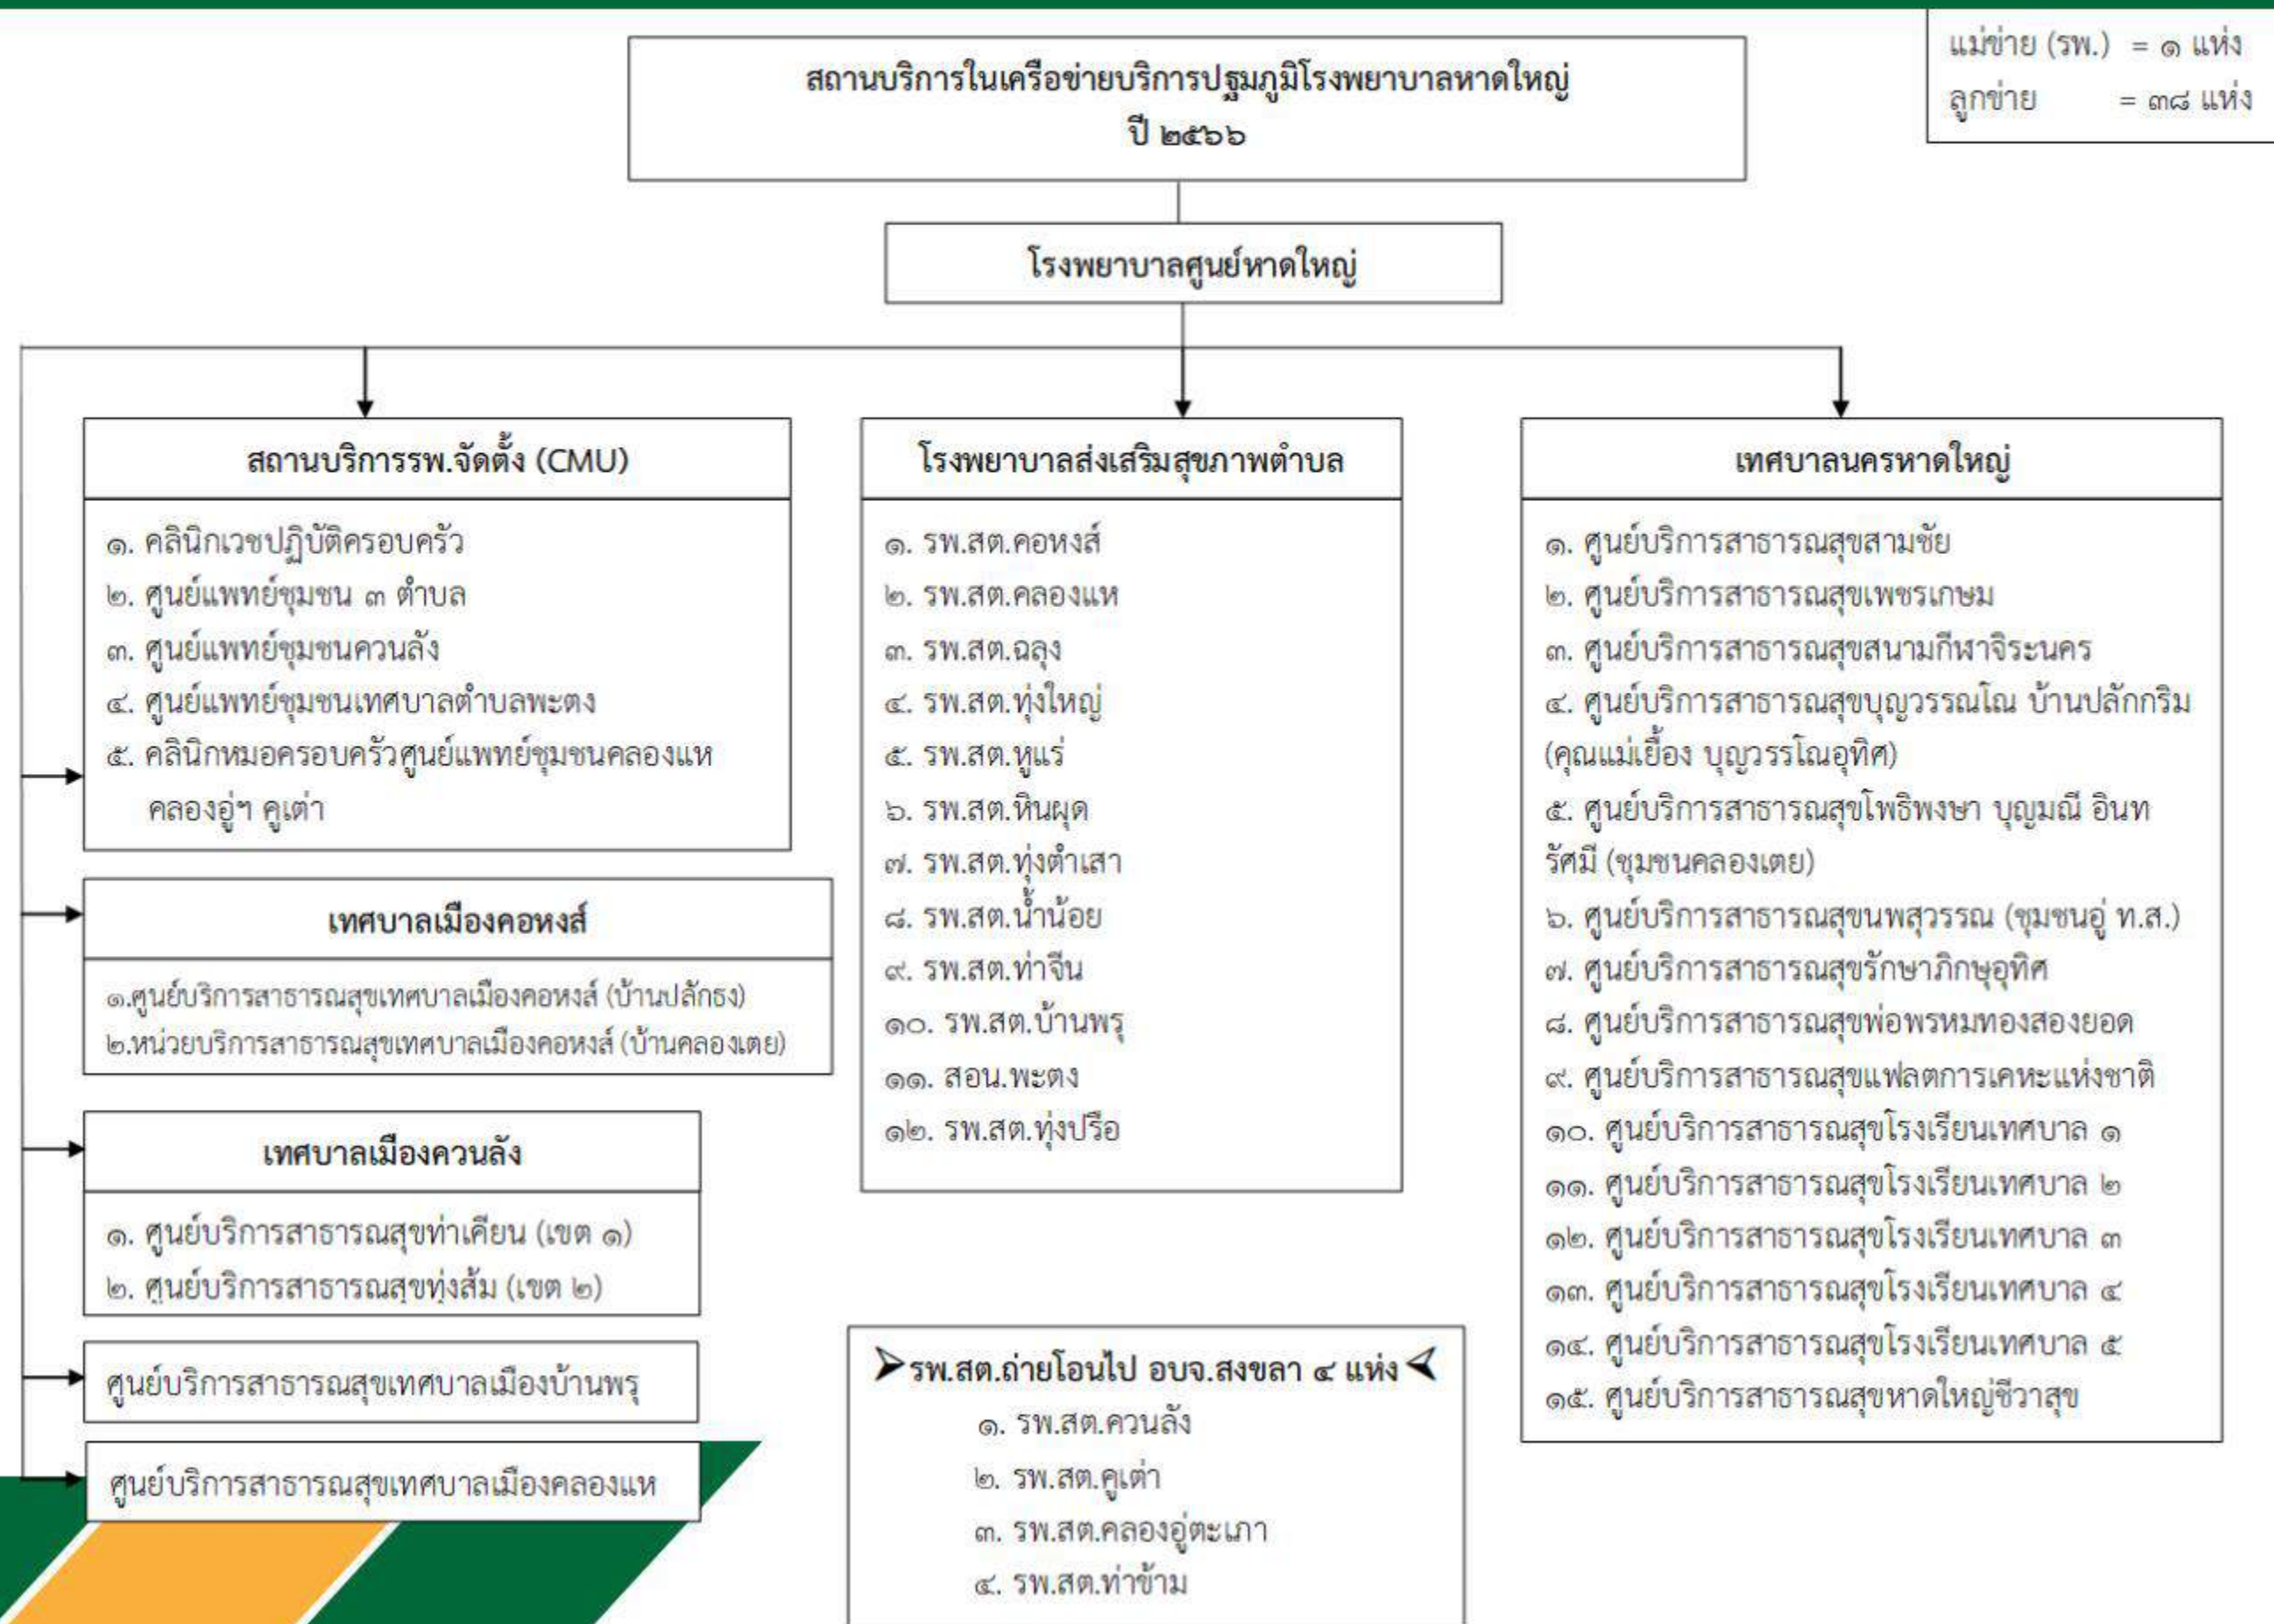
แม่ข่าย (รพ.) = ๑ แห่ง
ลูกข่าย = ๓๘ แห่ง

สถานบริการในเครือข่ายบริการปฐมภูมิโรงพยาบาลหาดใหญ่
ปี ๒๕๖๖

โรงพยาบาลศูนย์หาดใหญ่

สถานบริการรพ.จัดตั้ง (CMU)

๑. คลินิกเวชปฏิบัติครอบครัว
๒. ศูนย์แพทย์ชุมชน ๓ ตำบล
๓. ศูนย์แพทย์ชุมชนควนลัง
๔. ศูนย์แพทย์ชุมชนเทศบาลตำบลพะตง
๕. คลินิกหมอครอบครัวศูนย์แพทย์ชุมชนคลองแห คลองอู่ฯ คูเต่า

เทศบาลเมืองคอหงส์

๑.ศูนย์บริการสาธารณสุขเทศบาลเมืองคอหงส์ (บ้านปลักธง)
๒.หน่วยบริการสาธารณสุขเทศบาลเมืองคอหงส์ (บ้านคลองเตย)

เทศบาลเมืองควนลัง

๑. ศูนย์บริการสาธารณสุขท่าเคียน (เขต ๑)
๒. ศูนย์บริการสาธารณสุขทุ่งส้ม (เขต ๒)

ศูนย์บริการสาธารณสุขเทศบาลเมืองบ้านพรุ

ศูนย์บริการสาธารณสุขเทศบาลเมืองคลองแห

โรงพยาบาลส่งเสริมสุขภาพตำบล

๑. รพ.สต.คอหงส์
๒. รพ.สต.คลองแห
๓. รพ.สต.ฉลุง
๔. รพ.สต.ทุ่งใหญ่
๕. รพ.สต.หูแร่
๖. รพ.สต.หินผุด
๗. รพ.สต.ทุ่งตำเสา
๘. รพ.สต.น้ำน้อย
๙. รพ.สต.ท่าจีน
๑๐. รพ.สต.บ้านพรุ
๑๑. สอน.พะตง
๑๒. รพ.สต.ทุ่งปรือ

➤รพ.สต.ถ่ายโอนไป อบจ.สงขลา ๔ แห่ง➤
๑. รพ.สต.ควนลัง
๒. รพ.สต.คูเต่า
๓. รพ.สต.คลองอู่ตะเภา
๔. รพ.สต.ท่าข้าม

เทศบาลนครหาดใหญ่

๑. ศูนย์บริการสาธารณสุขสามชัย
๒. ศูนย์บริการสาธารณสุขเพชรเกษม
๓. ศูนย์บริการสาธารณสุขสนามกีฬาจิระนคร
๔. ศูนย์บริการสาธารณสุขบุญวรรณโณ บ้านปลักกริม (คุณแม่เยื้อง บุญวรรโณอุทิศ)
๕. ศูนย์บริการสาธารณสุขโพธิพงษา บุญมณี อินทรัศมี (ชุมชนคลองเตย)
๖. ศูนย์บริการสาธารณสุขนพสุวรรณ (ชุมชนอู่ ท.ส.)
๗. ศูนย์บริการสาธารณสุขรักษาภิกษุอุทิศ
๘. ศูนย์บริการสาธารณสุขพ่อพรหมทองสองยอด
๙. ศูนย์บริการสาธารณสุขแฟลตการเคหะแห่งชาติ
๑๐. ศูนย์บริการสาธารณสุขโรงเรียนเทศบาล ๑
๑๑. ศูนย์บริการสาธารณสุขโรงเรียนเทศบาล ๒
๑๒. ศูนย์บริการสาธารณสุขโรงเรียนเทศบาล ๓
๑๓. ศูนย์บริการสาธารณสุขโรงเรียนเทศบาล ๔
๑๔. ศูนย์บริการสาธารณสุขโรงเรียนเทศบาล ๕
๑๕. ศูนย์บริการสาธารณสุขหาดใหญ่ชีวาสุข